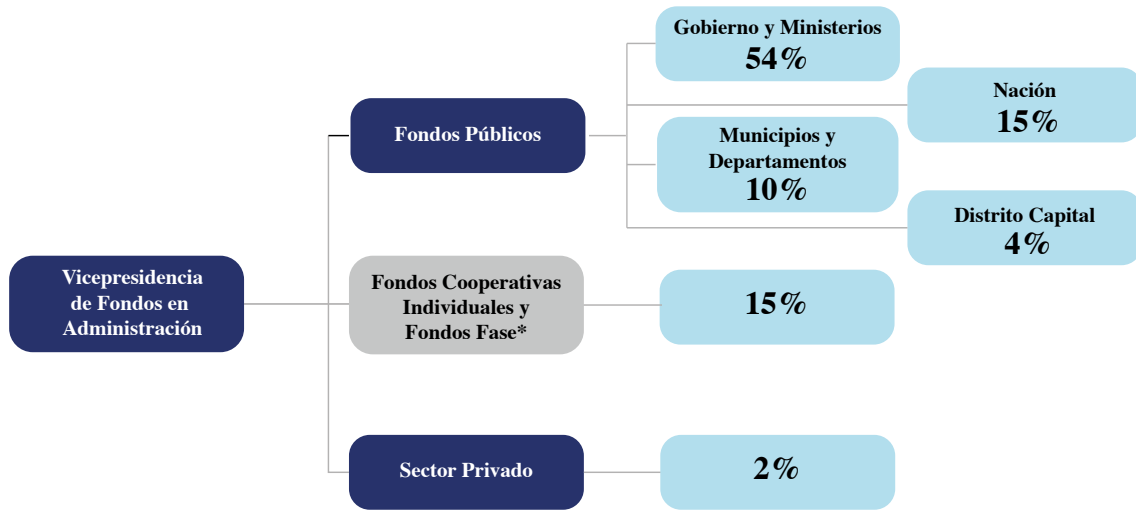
Vicepresidencia de Fondos en Administración

Fondos Públicos

Gobierno y Ministerios
54%

Nación
15%

Municipios y Departamentos
10%

Distrito Capital
4%

Fondos Cooperativas Individuales y Fondos Fase*

15%

Sector Privado

2%